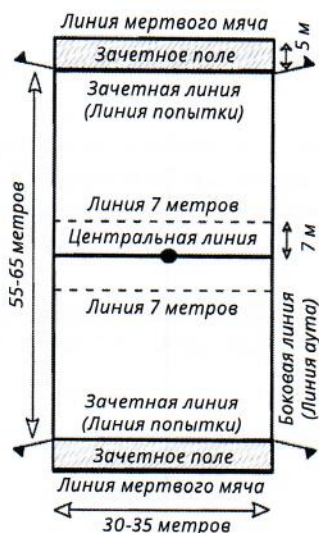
Линия мертвого мяча
Зачетное поле
5 м
Зачетная линия (Линия попытки)
55-65 метров
Линия 7 метров
Центральная линия
7 м
Линия 7 метров
Боковая линия (Линия аута)
Зачетная линия (Линия попытки)
Зачетное поле
Линия мертвого мяча
30-35 метров